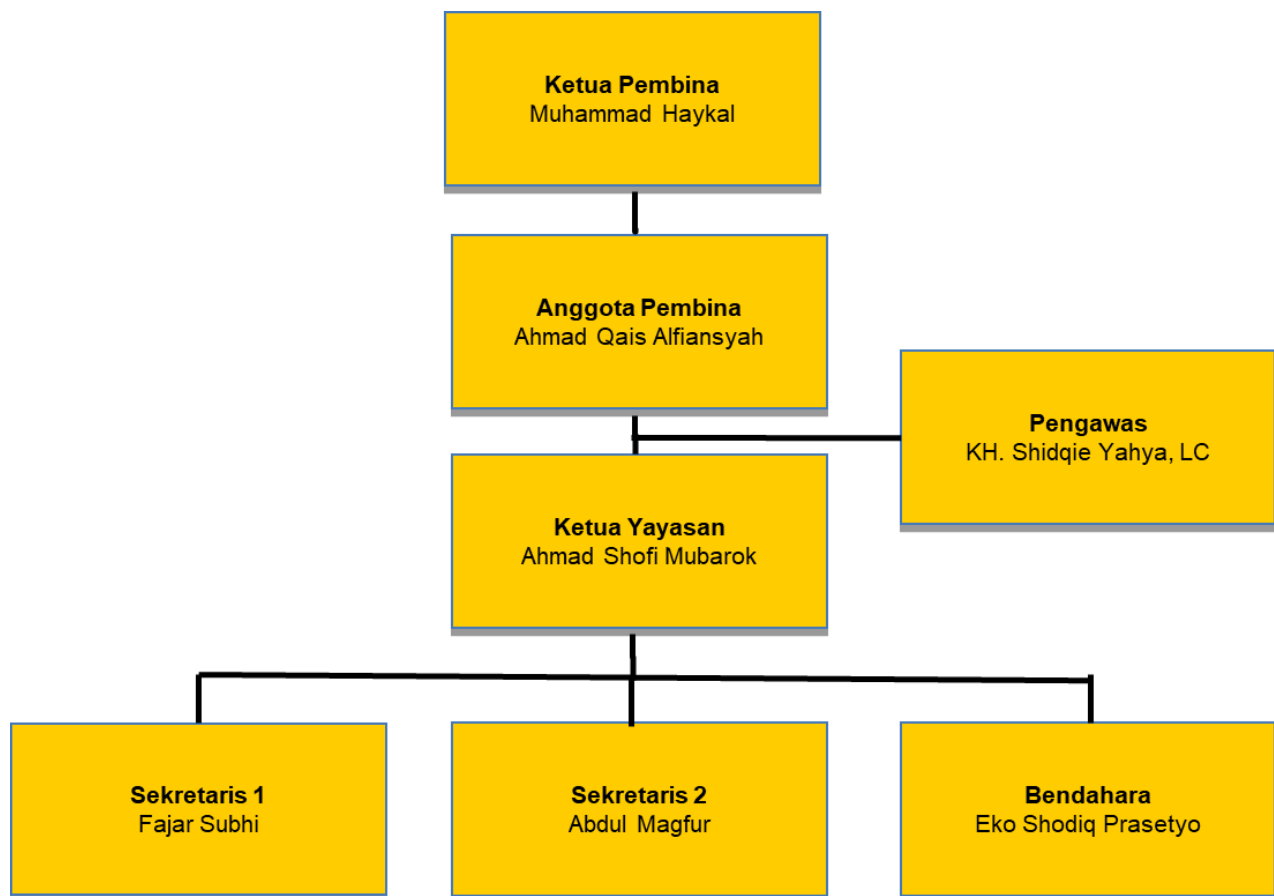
**Ketua Pembina**
Muhammad Haykal

**Anggota Pembina**
Ahmad Qais Alfiansyah

**Pengawas**
KH. Shidqie Yahya, LC

**Ketua Yayasan**
Ahmad Shofi Mubarok

**Sekretaris 1**
Fajar Subhi

**Sekretaris 2**
Abdul Magfur

**Bendahara**
Eko Shodiq Prasetyo